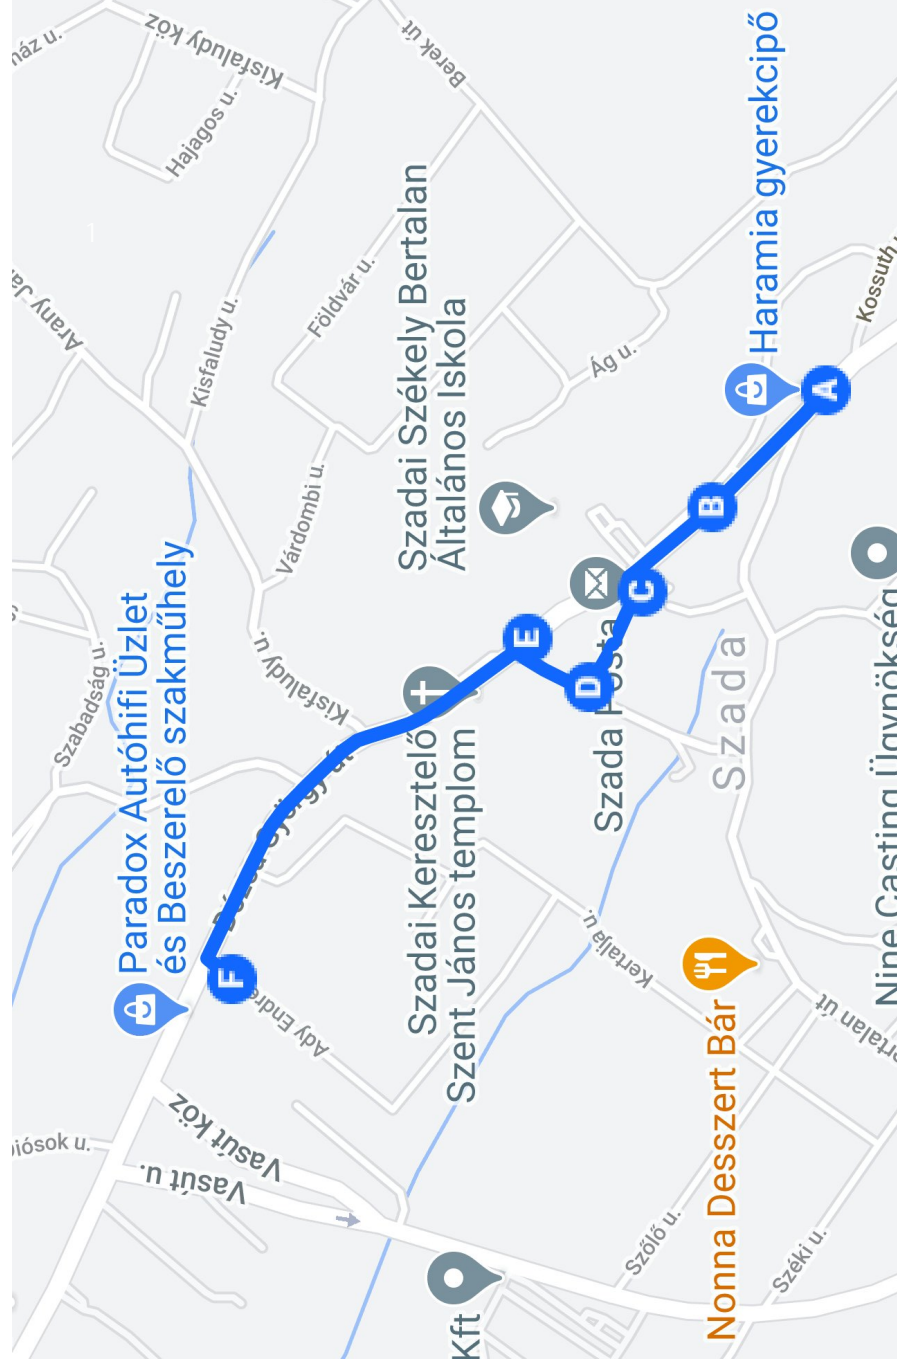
Kisfaludy köz
ház u.
Berek út
Hajagos u.
Haramia gyerekcipő
Kossuth
Arany Ja
Kisfaludy u.
Földvár u.
Szadai Székely Bertalan Általános Iskola
Ág u.
A
B
Várdombi u.
C
Paradox Autóhifi Üzlet és Beszerelő szakműhely
Kisfaludy u.
E
D
Szada Posta
Szada
Nine Casting Ügynökség
Szabadság u.
Szadai Keresztelő Szent János templom
Dózsa György út
F
Kertalja u.
Nonna Desszert Bár
Ady Endre u.
rtalan út
Vasút köz
Vasút u.
Diósok u.
Szőlő u.
Széki u.
Kft